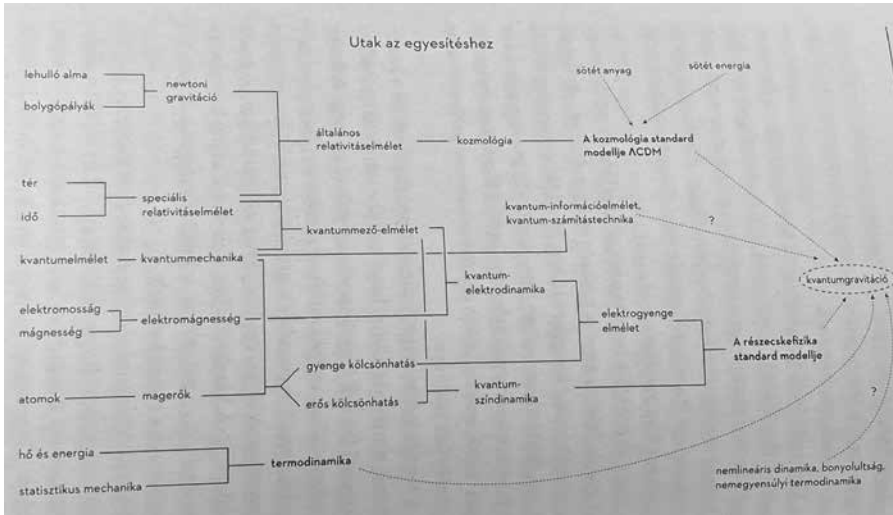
Utak az egyesítéshez

lehulló alma

bolygópályák

newtoni gravitáció

általános relativitáselmélet

kozmológia

sötét anyag

sötét energia

A kozmológia standard modellje ΛCDM

tér

idő

speciális relativitáselmélet

kvantummező-elmélet

kvantum-információelmélet, kvantum-számítástechnika

?

kvantumgravitáció

kvantumelmélet

kvantummechanika

kvantum-elektrodinamika

elektromosság

mágnesség

elektromágnesség

elektrogyenge elmélet

A részecskefizika standard modellje

gyenge kölcsönhatás

atomok

magerők

erős kölcsönhatás

kvantum-színdinamika

?

hő és energia

statisztikus mechanika

termodinamika

nemlineáris dinamika, bonyolultság, nemegyensúlyi termodinamika